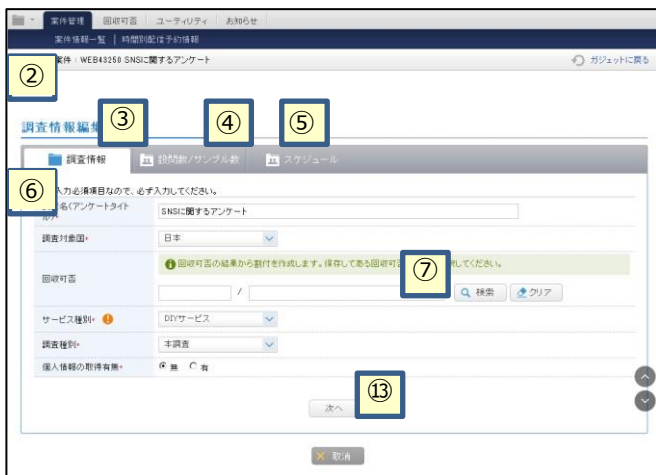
案件管理　回収可否　ユーティリティ　お知らせ

案件情報一覧 | 時間別配信予約情報

②

案件：WEB43250 SNSに関するアンケート

ガジェットに戻る

調査情報編集

③ ④ ⑤

調査情報　設問数/サンプル数　スケジュール

⑥

入力必須項目なので、必ず入力してください。

| 調査名(アンケートタイトル) | SNSに関するアンケート |
|---|---|
| 調査対象国* | 日本 |
| 回収可否 | 回収可否の結果から割付を作成します。保存してある回収可否 ⑦ してください。 / 検索 クリア |
| サービス種別* | DIYサービス |
| 調査種別* | 本調査 |
| 個人情報の取得有無* | 無 有 |

⑬

次へ

取消